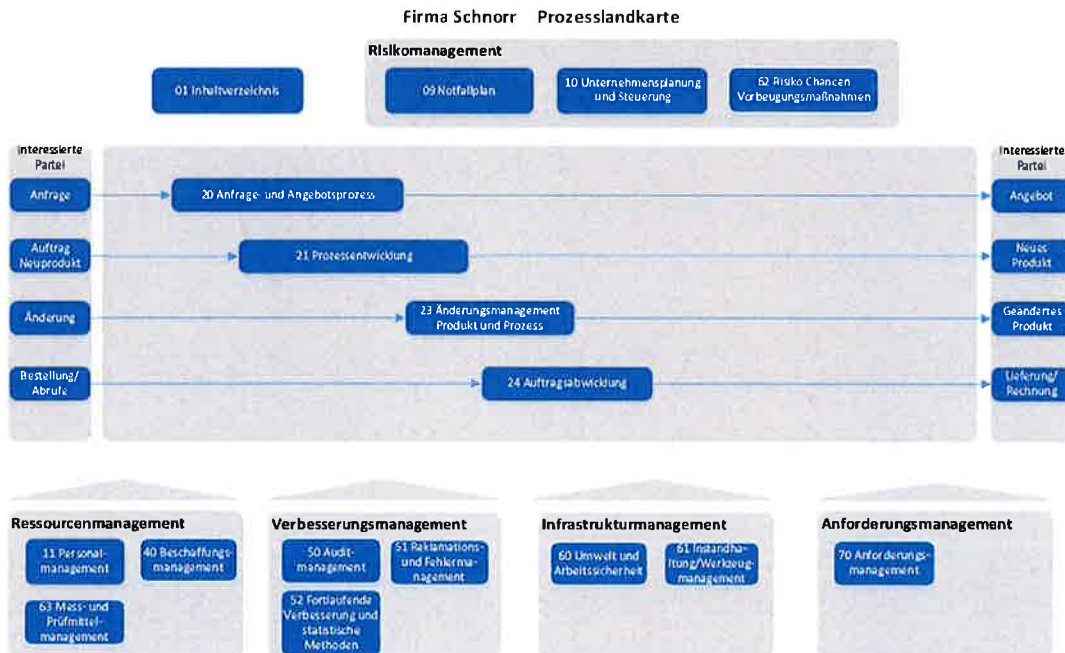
Firma Schnorr Prozesslandkarte

Risikomanagement

01 Inhaltverzeichnis

09 Notfallplan

10 Unternehmensplanung und Steuerung

62 Risiko Chancen Vorbeugungsmaßnahmen

Interessierte Partei

Anfrage

Auftrag Neuprodukt

Änderung

Bestellung/ Abrufe

20 Anfrage- und Angebotsprozess

21 Prozessentwicklung

23 Änderungsmanagement Produkt und Prozess

24 Auftragsabwicklung

Interessierte Partei

Angebot

Neues Produkt

Geändertes Produkt

Lieferung/ Rechnung

Ressourcenmanagement

11 Personalmanagement

40 Beschaffungsmanagement

63 Mess- und Prüfmittelmanagement

Verbesserungsmanagement

50 Auditmanagement

51 Reklamations- und Fehlermanagement

52 Fortlaufende Verbesserung und statistische Methoden

Infrastrukturmanagement

60 Umwelt und Arbeitssicherheit

61 Instandhaltung/Werkzeugmanagement

Anforderungsmanagement

70 Anforderungsmanagement